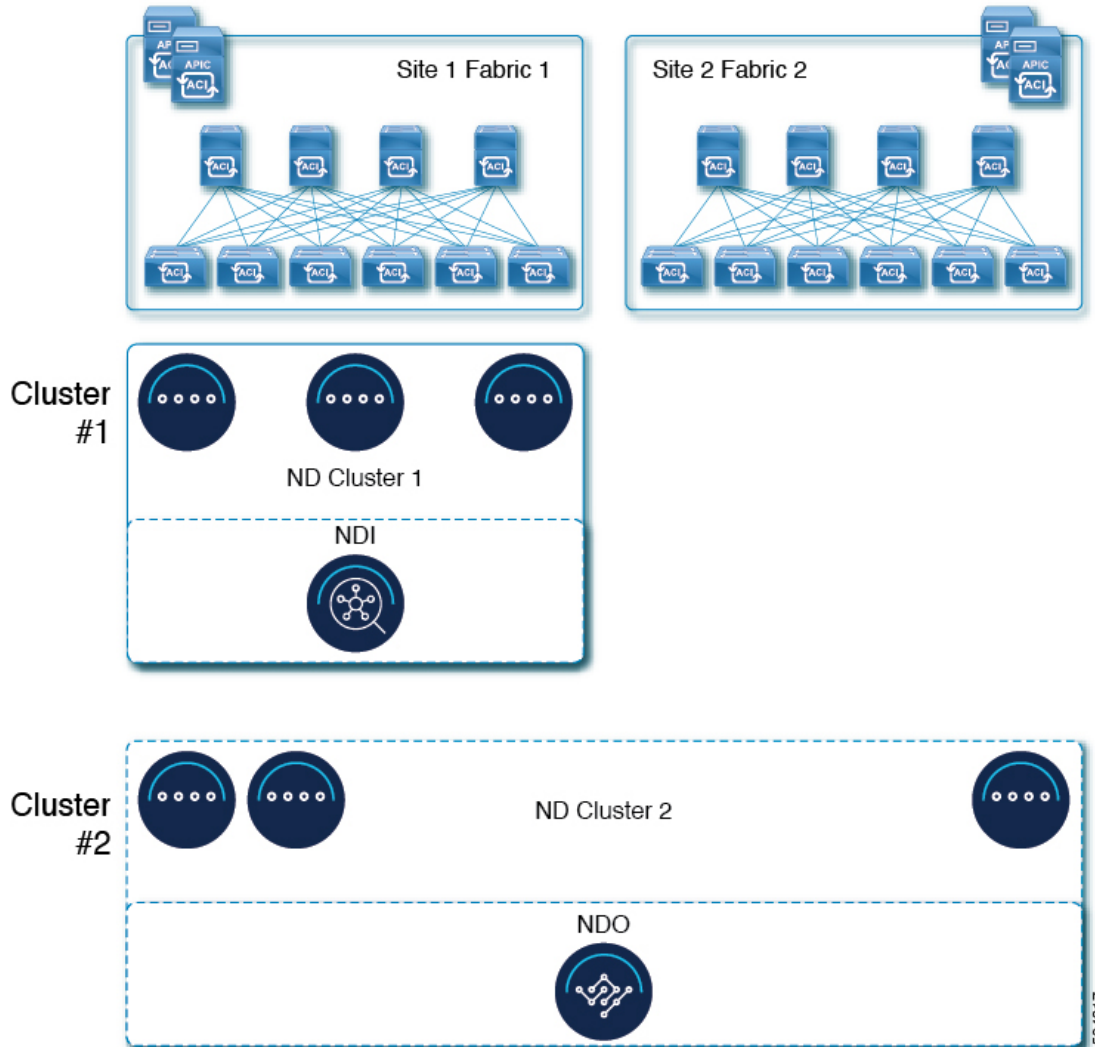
APIC
ACI
APIC
ACI
Site 1 Fabric 1

Site 2 Fabric 2
APIC
ACI
APIC
ACI

ACI ACI ACI ACI
ACI ACI ACI ACI ACI ACI

ACI ACI ACI ACI
ACI ACI ACI ACI ACI ACI

Cluster #1

ND Cluster 1

NDI

Cluster #2

ND Cluster 2

NDO

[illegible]